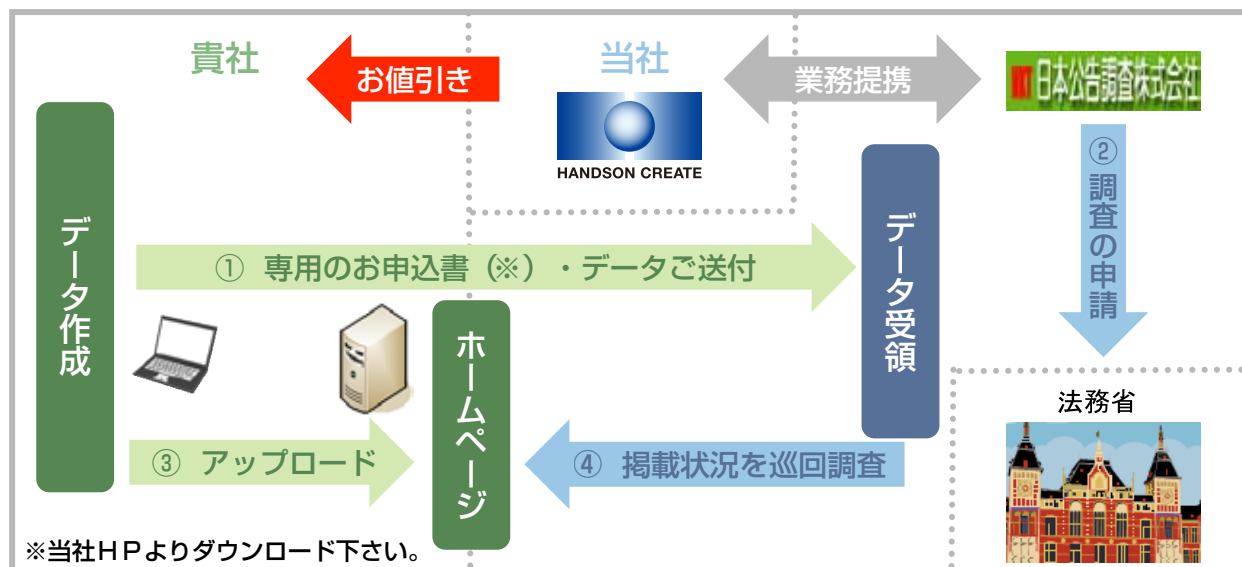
貴社

お値引き

当社

業務提携

日本公告調査株式会社

HANDSON CREATE

② 調査の申請

データ作成

① 専用のお申込書（※）・データご送付

データ受領

ホームページ

③ アップロード

④ 掲載状況を巡回調査

法務省

※当社ＨＰよりダウンロード下さい。